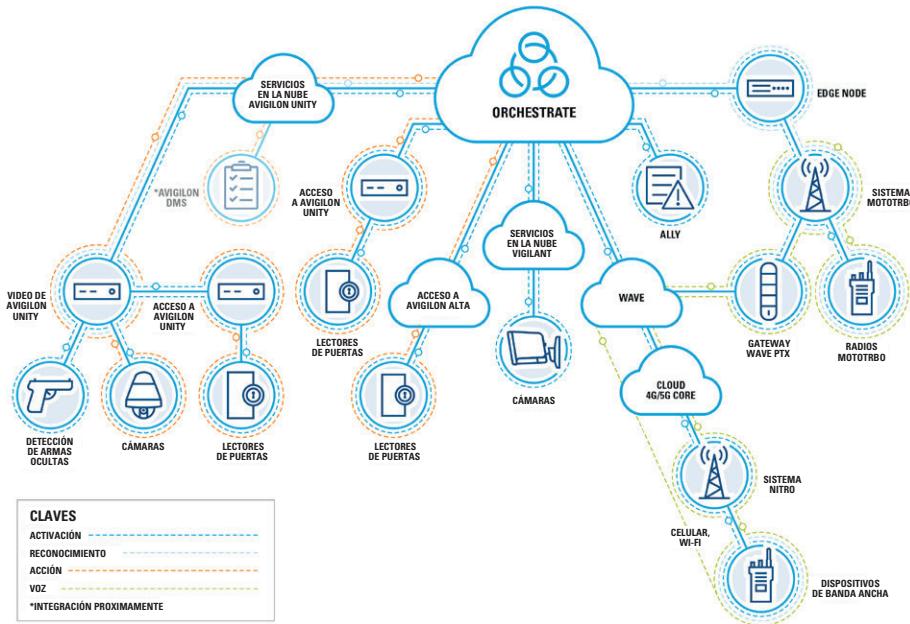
ORCHESTRATE

SERVICIOS EN LA NUBE AVIGILON UNITY

EDGE NODE

*AVIGILON DMS

ACCESO A AVIGILON UNITY

SERVICIOS EN LA NUBE VIGILANT

ALLY

SISTEMA MOTOTRBO

VIDEO DE AVIGILON UNITY

ACCESO A AVIGILON UNITY

LECTORES DE PUERTAS

ACCESO A AVIGILON ALTA

WAVE

GATEWAY WAVE PTX

RADIOS MOTOTRBO

CÁMARAS

CLOUD 4G/5G CORE

DETECCIÓN DE ARMAS OCULTAS

CÁMARAS

LECTORES DE PUERTAS

LECTORES DE PUERTAS

SISTEMA NITRO

CELULAR, WI-FI

DISPOSITIVOS DE BANDA ANCHA

CLAVES
ACTIVACIÓN
RECONOCIMIENTO
ACCIÓN
VOZ
*INTEGRACIÓN PROXIMAMENTE